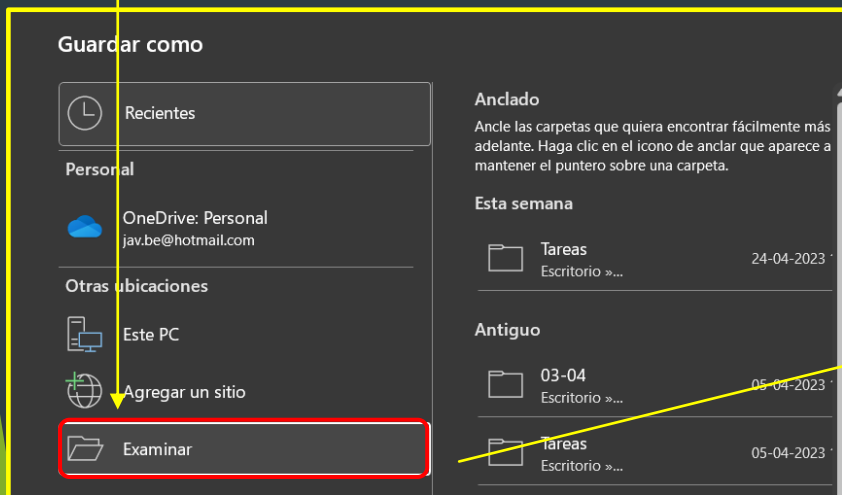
Guardar como

Recientes

Personal

OneDrive: Personal
jav.be@hotmail.com

Otras ubicaciones

Este PC

Agregar un sitio

Examinar

Anclado

Ancle las carpetas que quiera encontrar fácilmente más adelante. Haga clic en el icono de anclar que aparece a mantener el puntero sobre una carpeta.

Esta semana

Tareas
Escritorio »...
24-04-2023

Antiguo

03-04
Escritorio »...
05-04-2023

Tareas
Escritorio »...
05-04-2023